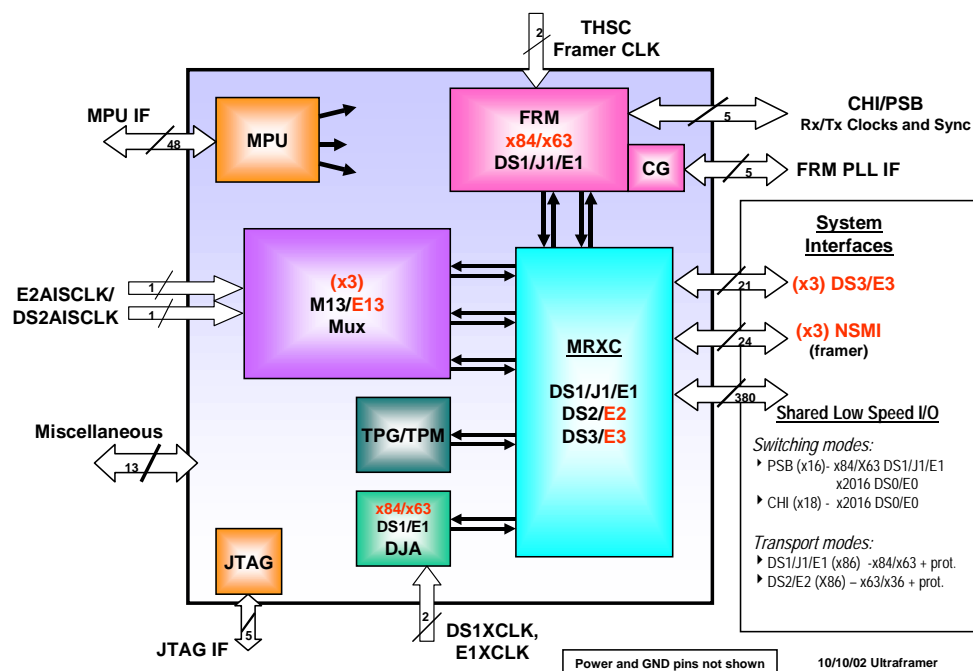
THSC
Framer CLK
2

MPU IF
48
MPU

FRM
x84/x63
DS1/J1/E1
CG

5
CHI/PSB
Rx/Tx Clocks and Sync
5
FRM PLL IF

System Interfaces

E2AISCLK/
DS2AISCLK
1
1

(x3)
M13/E13
Mux

MRXC
DS1/J1/E1
DS2/E2
DS3/E3

21
(x3) DS3/E3
24
(x3) NSMI
(framer)
380
Shared Low Speed I/O

Miscellaneous
13

TPG/TPM

x84/x63
DS1/E1
DJA

Switching modes:
PSB (x16)- x84/X63 DS1/J1/E1
x2016 DS0/E0
CHI (x18) - x2016 DS0/E0

Transport modes:
DS1/J1/E1 (x86) -x84/x63 + prot.
DS2/E2 (X86) – x63/x36 + prot.

JTAG
5
JTAG IF

2
DS1XCLK,
E1XCLK

Power and GND pins not shown

10/10/02 Ultraframer